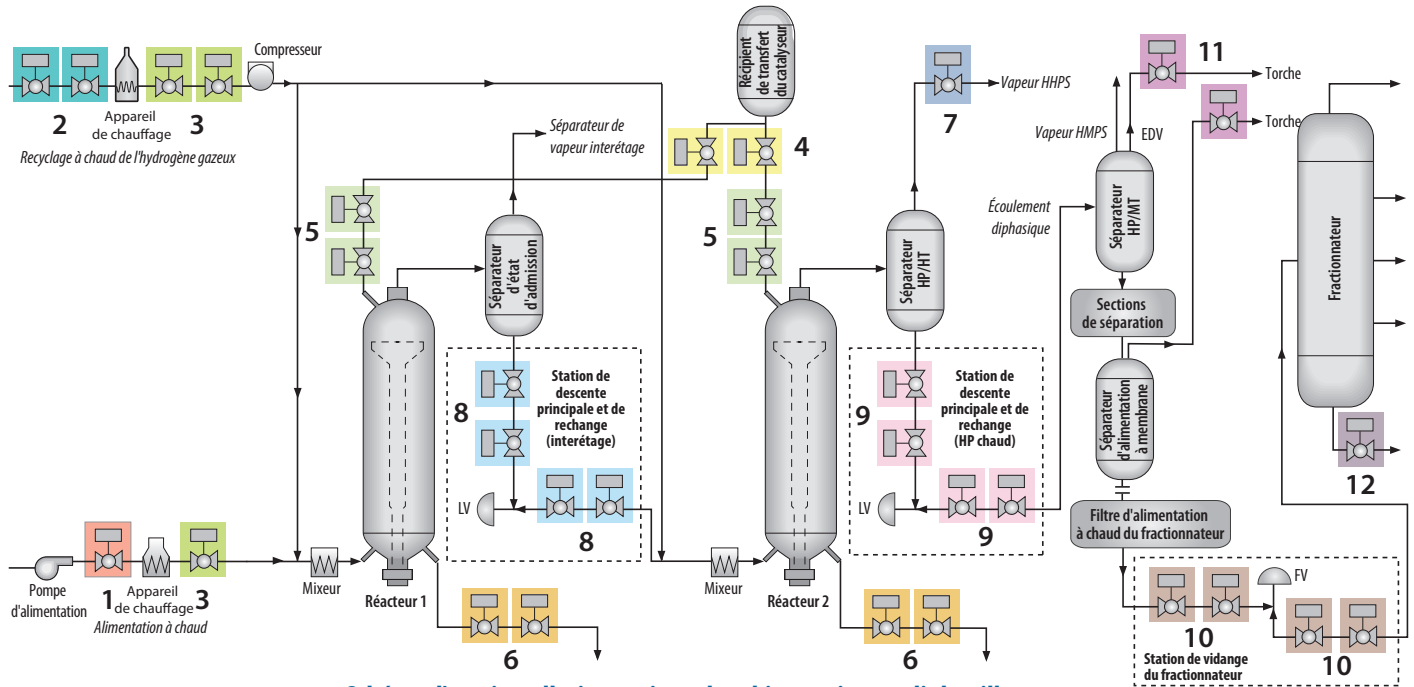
Compresseur
2
Appareil de chauffage
3
Recyclage à chaud de l'hydrogène gazeux
Séparateur de vapeur interétage
Récipient de transfert du catalyseur
4
Vapeur HHPS
7
11
Torche
Torche
Vapeur HMPS
EDV
5
Séparateur d'état d'admission
5
Écoulement diphasique
Séparateur HP/HT
Séparateur HP/MT
Fractionnateur
Sections de séparation
Séparateur d'alimentation à membrane
8
Station de descente principale et de rechange (interétage)
9
Station de descente principale et de rechange (HP chaud)
LV
8
LV
9
12
Filtre d'alimentation à chaud du fractionnateur
FV
Pompe d'alimentation
1
Appareil de chauffage
3
Alimentation à chaud
Mixeur
Réacteur 1
Mixeur
Réacteur 2
6
6
10
Station de vidange du fractionnateur
10
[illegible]